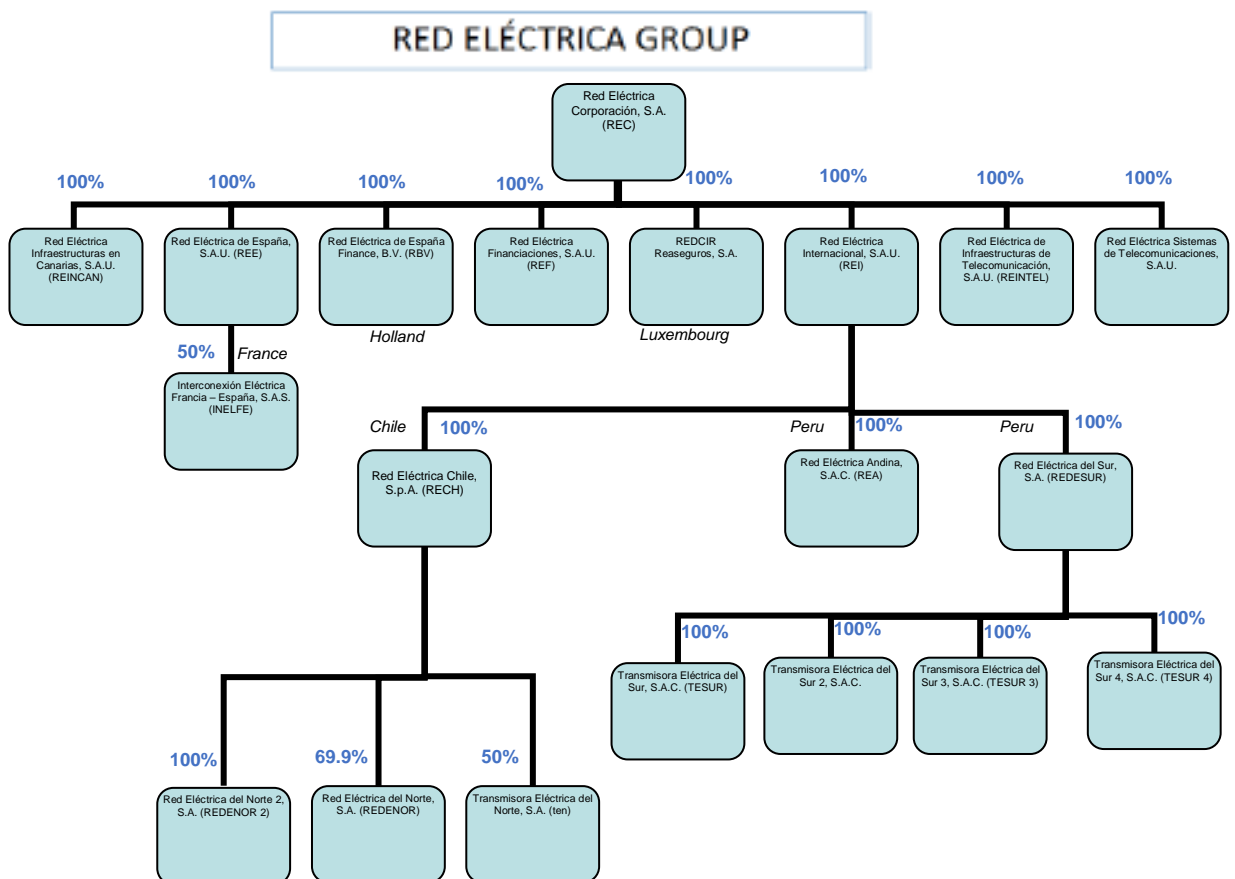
RED ELÉCTRICA GROUP

Red Eléctrica Corporación, S.A. (REC)

100%
Red Eléctrica Infraestructuras en Canarias, S.A.U. (REINCAN)

100%
Red Eléctrica de España, S.A.U. (REE)

100%
Red Eléctrica de España Finance, B.V. (RBV)
Holland

100%
Red Eléctrica Financiaciones, S.A.U. (REF)

100%
REDCIR Reaseguros, S.A.
Luxembourg

100%
Red Eléctrica Internacional, S.A.U. (REI)

100%
Red Eléctrica de Infraestructuras de Telecomunicación, S.A.U. (REINTEL)

100%
Red Eléctrica Sistemas de Telecomunicaciones, S.A.U.

50%
France
Interconexión Eléctrica Francia – España, S.A.S. (INELFE)

Chile
100%
Red Eléctrica Chile, S.p.A. (RECH)

Peru
100%
Red Eléctrica Andina, S.A.C. (REA)

Peru
100%
Red Eléctrica del Sur, S.A. (REDESUR)

100%
Transmisora Eléctrica del Sur, S.A.C. (TESUR)

100%
Transmisora Eléctrica del Sur 2, S.A.C.

100%
Transmisora Eléctrica del Sur 3, S.A.C. (TESUR 3)

100%
Transmisora Eléctrica del Sur 4, S.A.C. (TESUR 4)

100%
Red Eléctrica del Norte 2, S.A. (REDENOR 2)

69.9%
Red Eléctrica del Norte, S.A. (REDENOR)

50%
Transmisora Eléctrica del Norte, S.A. (ten)